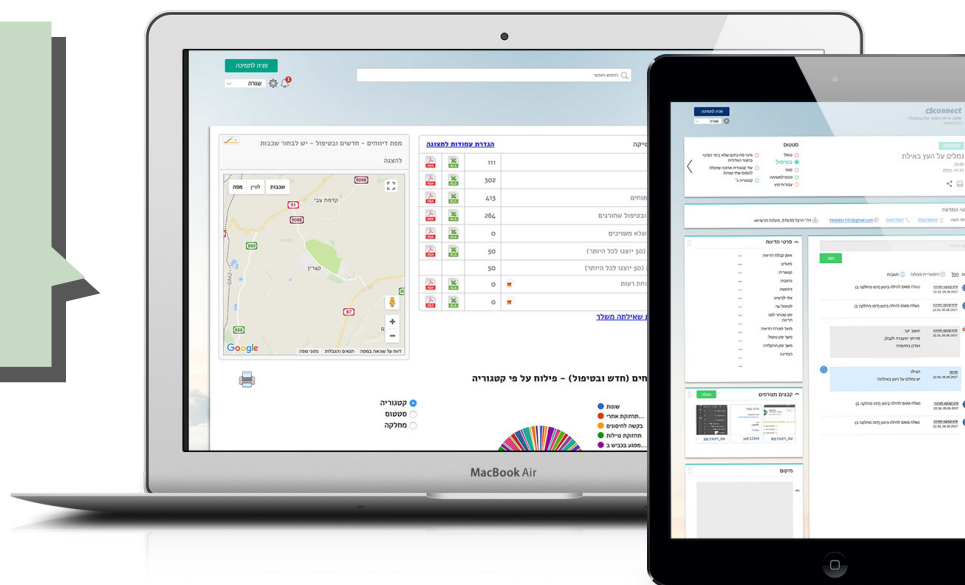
פניה לתמיכה
שורה

הגדרת עמודות לתצוגה

מפת דיווחים - חדשים ובטיפול - יש לבחור שכבות להצגה

מפה
לוויין
שכבות

קדמת צבי
קצרין

Google

111
302
413
264
50
50
0
0

חים
בטיפול שחוזרים
שלא משויכים
(50 יוצגו לכל היותר)
(50 יוצגו לכל היותר)
ות רצות

שאילתה משלך

חים (חדש ובטיפול) - פילוח על פי קטגוריה

קטגוריה
סטטוס
מחלקה

שונות
...תחזוקת אתרי
בקשה לחיפוש
תחזוקת טיילות
...מפגע בכביש ב

MacBook Air

clconnect

גמלים על העץ באילת

סטטוס

פרטי הודעה

קבצים מצורפים

מיקום